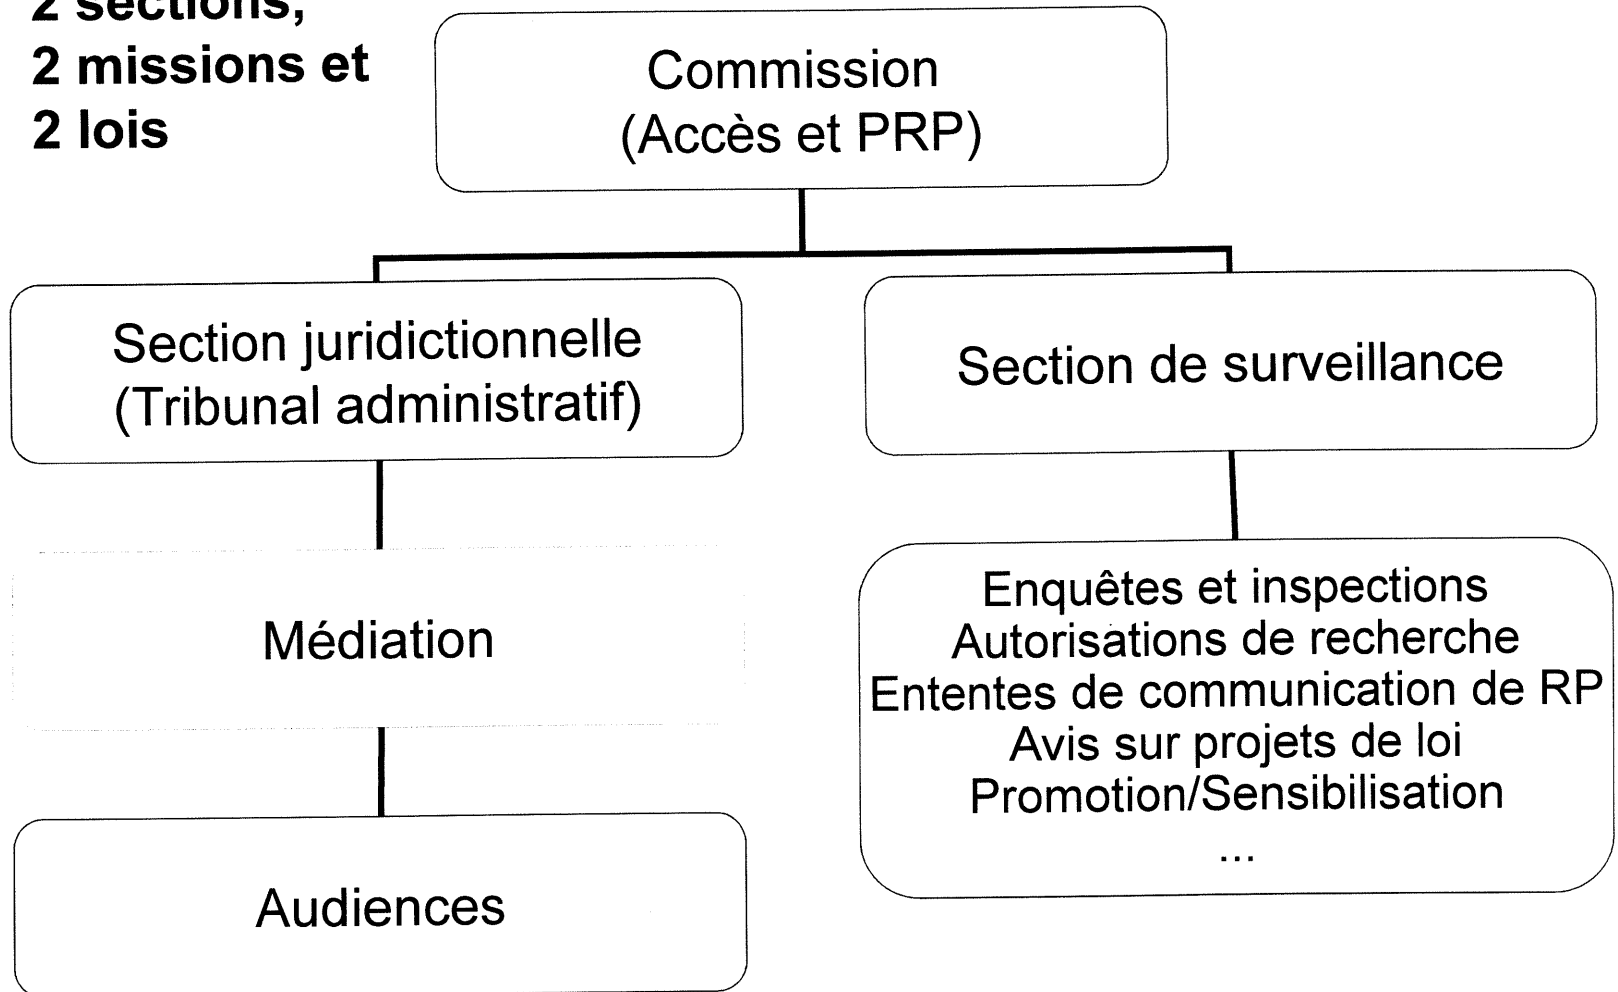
2 sections,
2 missions et
2 lois

Commission
(Accès et PRP)

Section juridictionnelle
(Tribunal administratif)

Section de surveillance

Médiation

Enquêtes et inspections
Autorisations de recherche
Ententes de communication de RP
Avis sur projets de loi
Promotion/Sensibilisation
...

Audiences